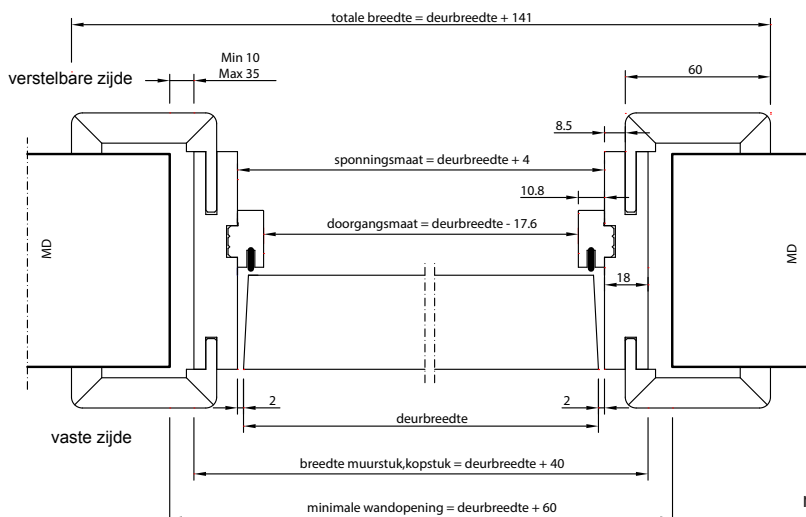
totale breedte = deurbreedte + 141

Min 10
Max 35

verstelbare zijde

60

8.5

sponningsmaat = deurbreedte + 4

10.8

doorgangsmaat = deurbreedte - 17.6

MD

MD

18

2

2

deurbreedte

vaste zijde

breedte muurstuk,kopstuk = deurbreedte + 40

minimale wandopening = deurbreedte + 60